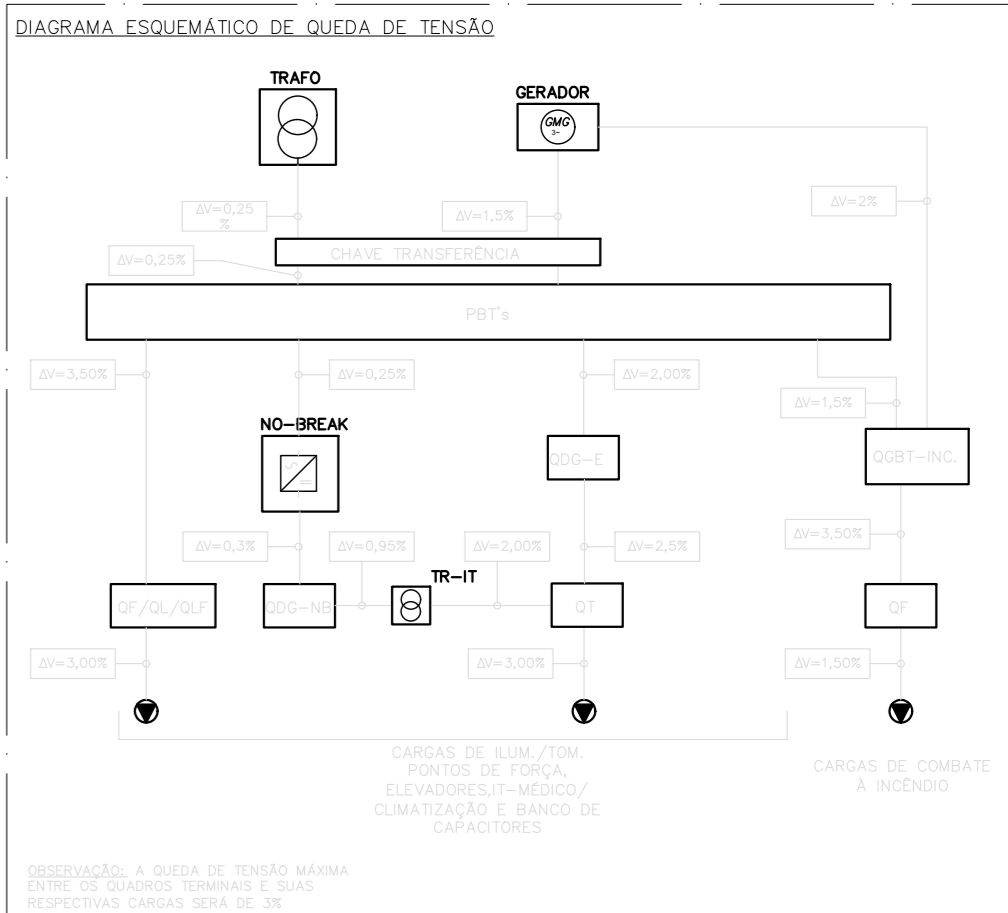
DIAGRAMA ESQUEMÁTICO DE QUEDA DE TENSÃO

TRAFO

GERADOR

GMG
3~

ΔV=0,25 %

ΔV=1,5%

ΔV=2%

CHAVE TRANSFERÊNCIA

ΔV=0,25%

PBT's

ΔV=3,50%

ΔV=0,25%

ΔV=2,00%

ΔV=1,5%

NO-BREAK

QDG-E

QGBT-INC.

ΔV=0,3%

ΔV=0,95%

ΔV=2,00%

ΔV=2,5%

ΔV=3,50%

TR-IT

QF/QL/QLF

QDG-NB

QT

QF

ΔV=3,00%

ΔV=3,00%

ΔV=1,50%

CARGAS DE ILUM./TOM. PONTOS DE FORÇA, ELEVADORES,IT-MÉDICO/ CLIMATIZAÇÃO E BANCO DE CAPACITORES

CARGAS DE COMBATE À INCÊNDIO

OBSERVAÇÃO: A QUEDA DE TENSÃO MÁXIMA ENTRE OS QUADROS TERMINAIS E SUAS RESPECTIVAS CARGAS SERÁ DE 3%